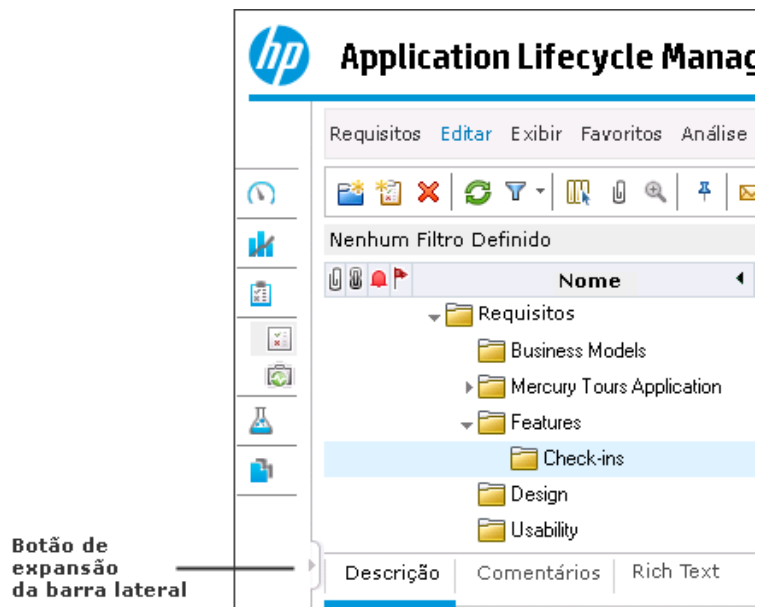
Application Lifecycle Manag

Requisitos Editar Exibir Favoritos Análise

Nenhum Filtro Definido

Nome

Requisitos
Business Models
Mercury Tours Application
Features
Check-ins
Design
Usability

Botão de expansão da barra lateral

Descrição Comentários Rich Text